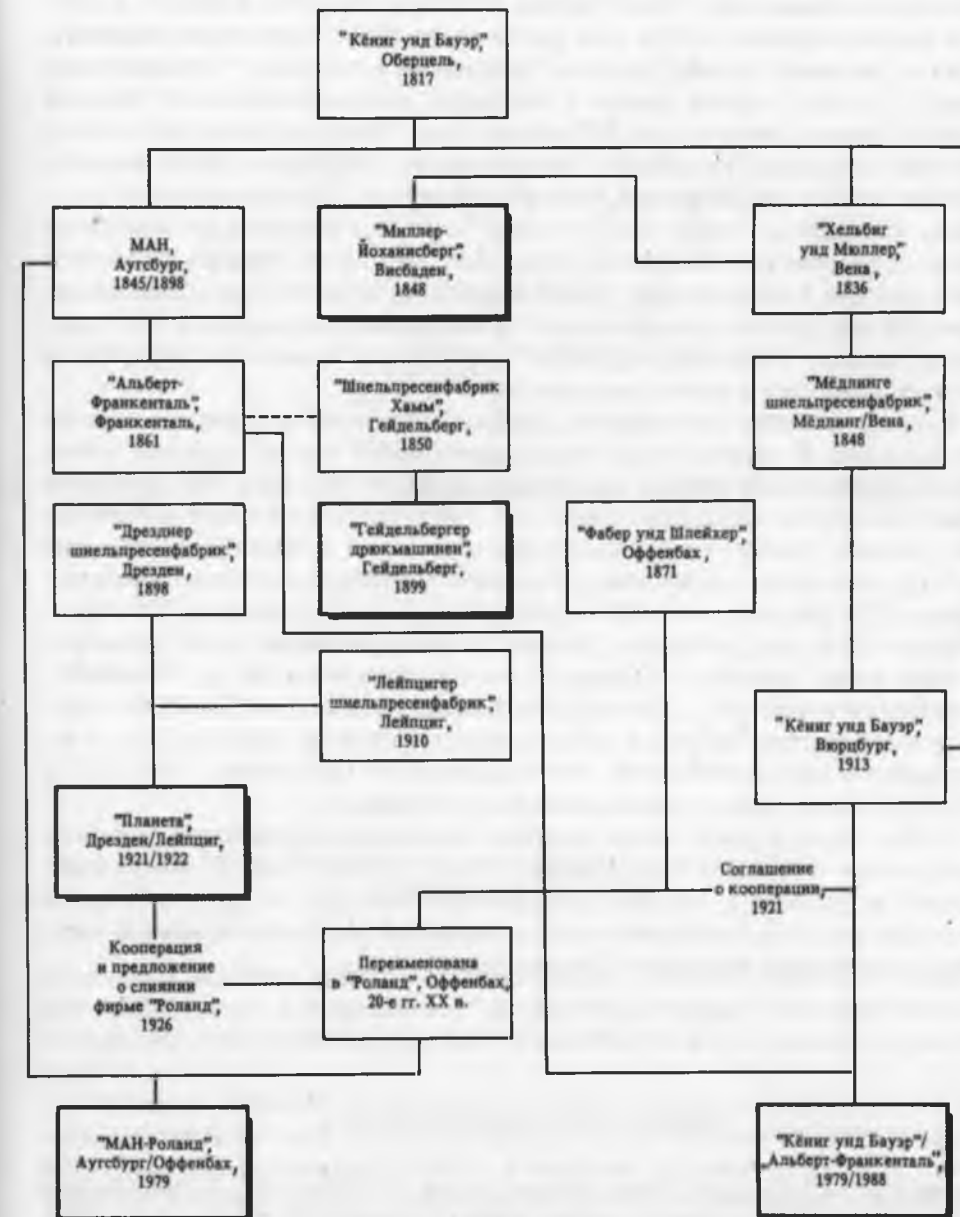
"Кёниг унд Бауэр", Оберцель, 1817

МАН, Аугсбург, 1845/1898

"Миллер-Йоханисберг", Висбаден, 1848

"Хельбиг унд Мюллер", Вена, 1836

"Альберт-Франкенталь", Франкенталь, 1861

"Шнельпресенфабрик Хамм", Гейдельберг, 1850

"Мёдлинге шнельпресенфабрик", Мёдлинг/Вена, 1848

"Дрезднер шнельпресенфабрик", Дрезден, 1898

"Гейдельбергер дрюкмашинен", Гейдельберг, 1899

"Фабер унд Шлейхер", Оффенбах, 1871

"Лейпцигер шнельпресенфабрик", Лейпциг, 1910

"Кёниг унд Бауэр", Вюрцбург, 1913

"Планета", Дрезден/Лейпциг, 1921/1922

Соглашение о кооперации, 1921

Кооперация и предложение о слиянии фирме "Роланд", 1926

Переименована в "Роланд", Оффенбах, 20-е гг. XX в.

"МАН-Роланд", Аугсбург/Оффенбах, 1979

"Кёниг унд Бауэр"/ „Альберт-Франкенталь", 1979/1988